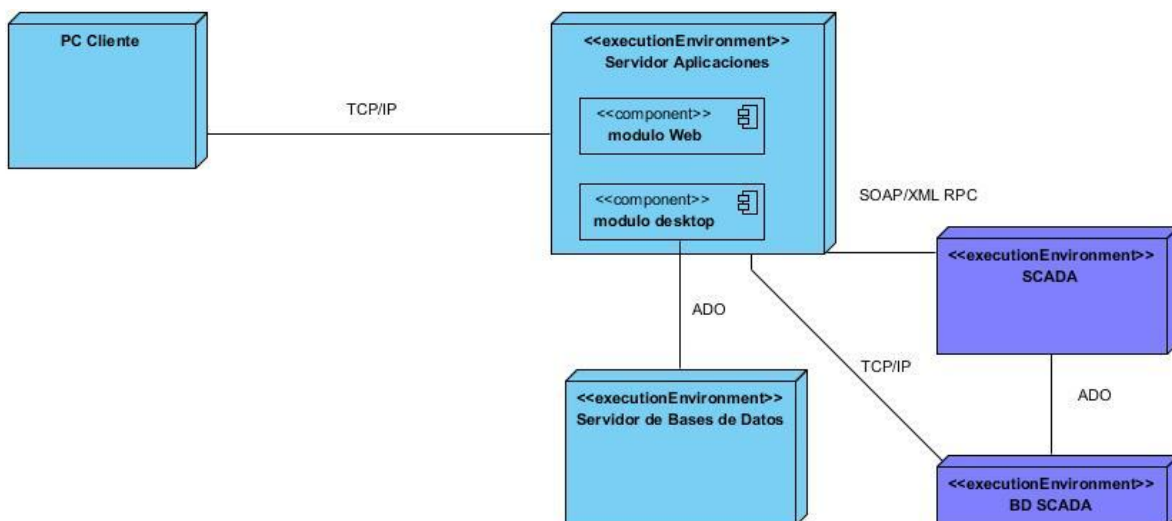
PC Cliente

TCP/IP

<<executionEnvironment>>
Servidor Aplicaciones

<<component>>
modulo Web

<<component>>
modulo desktop

SOAP/XML RPC

<<executionEnvironment>>
SCADA

ADO

TCP/IP

<<executionEnvironment>>
Servidor de Bases de Datos

ADO

<<executionEnvironment>>
BD SCADA